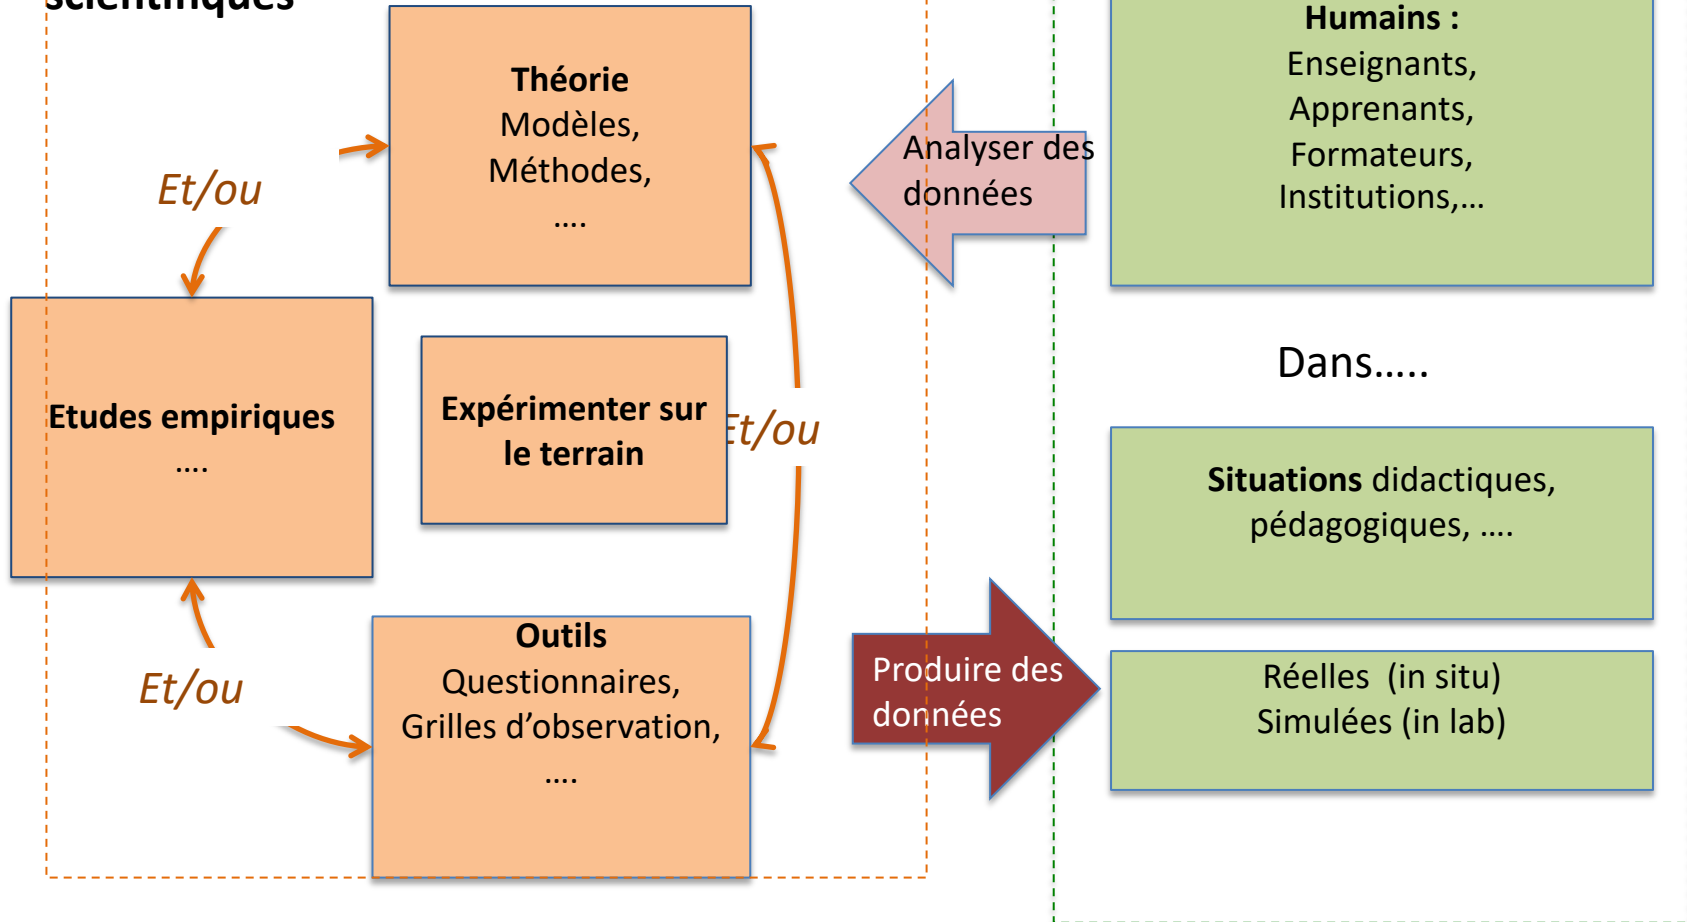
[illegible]

Théorie
Modèles,
Méthodes,
….

Et/ou

Etudes empiriques
….

Expérimenter sur le terrain

Et/ou

Et/ou

Outils
Questionnaires,
Grilles d’observation,
….

Analyser des données

Humains :
Enseignants,
Apprenants,
Formateurs,
Institutions,…

Dans…..

Situations didactiques, pédagogiques, ….

Produire des données

Réelles (in situ)
Simulées (in lab)